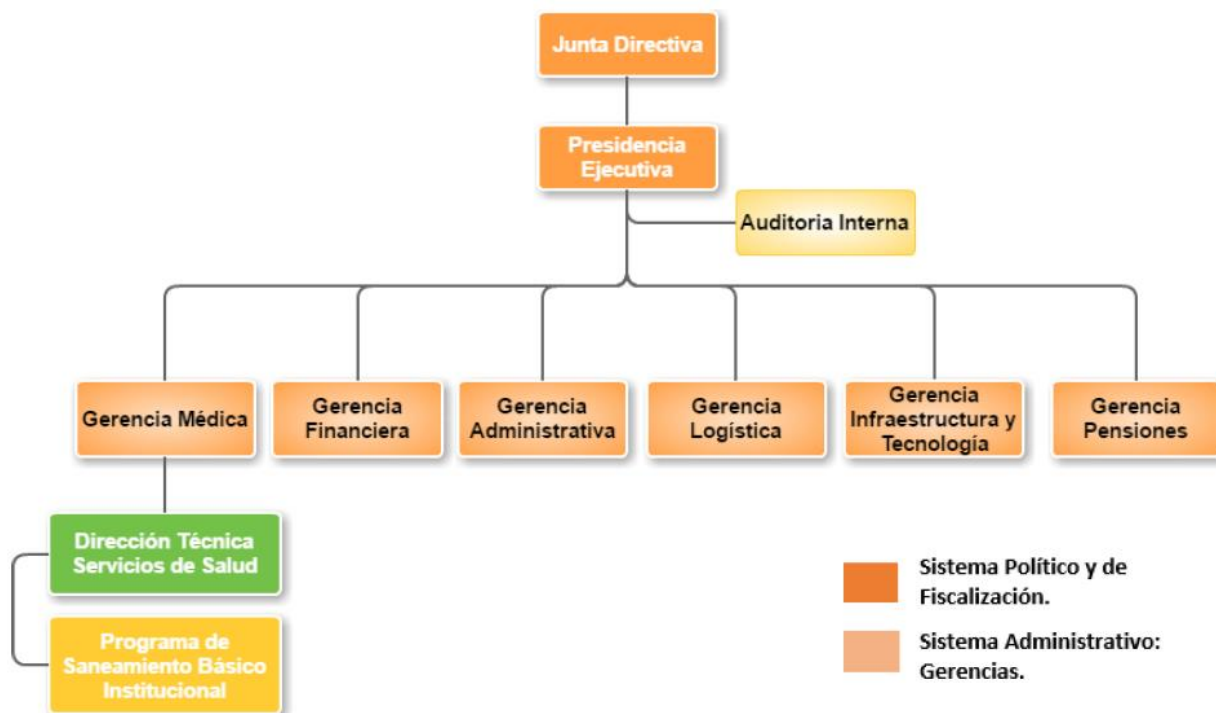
Junta Directiva

Presidencia Ejecutiva

Auditoria Interna

Gerencia Médica

Gerencia Financiera

Gerencia Administrativa

Gerencia Logística

Gerencia Infraestructura y Tecnología

Gerencia Pensiones

Dirección Técnica Servicios de Salud

Programa de Saneamiento Básico Institucional

Sistema Político y de Fiscalización.

Sistema Administrativo: Gerencias.